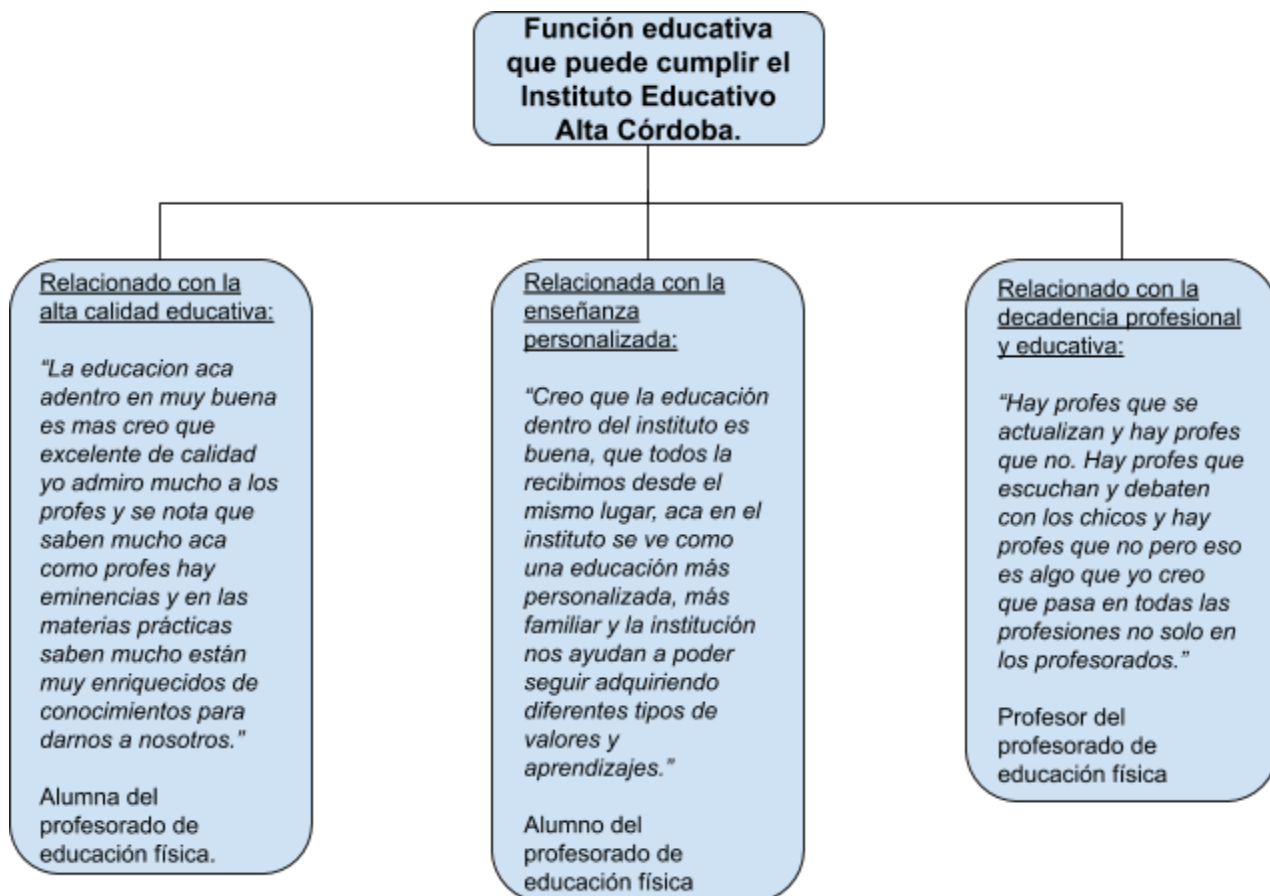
**Función educativa que puede cumplir el Instituto Educativo Alta Córdoba.**

Relacionado con la alta calidad educativa:

*"La educacion aca adentro en muy buena es mas creo que excelente de calidad yo admiro mucho a los profes y se nota que saben mucho aca como profes hay eminencias y en las materias prácticas saben mucho están muy enriquecidos de conocimientos para darnos a nosotros."*

Alumna del profesorado de educación física.

Relacionada con la enseñanza personalizada:

*"Creo que la educación dentro del instituto es buena, que todos la recibimos desde el mismo lugar, aca en el instituto se ve como una educación más personalizada, más familiar y la institución nos ayudan a poder seguir adquiriendo diferentes tipos de valores y aprendizajes."*

Alumno del profesorado de educación física

Relacionado con la decadencia profesional y educativa:

*"Hay profes que se actualizan y hay profes que no. Hay profes que escuchan y debaten con los chicos y hay profes que no pero eso es algo que yo creo que pasa en todas las profesiones no solo en los profesorados."*

Profesor del profesorado de educación física